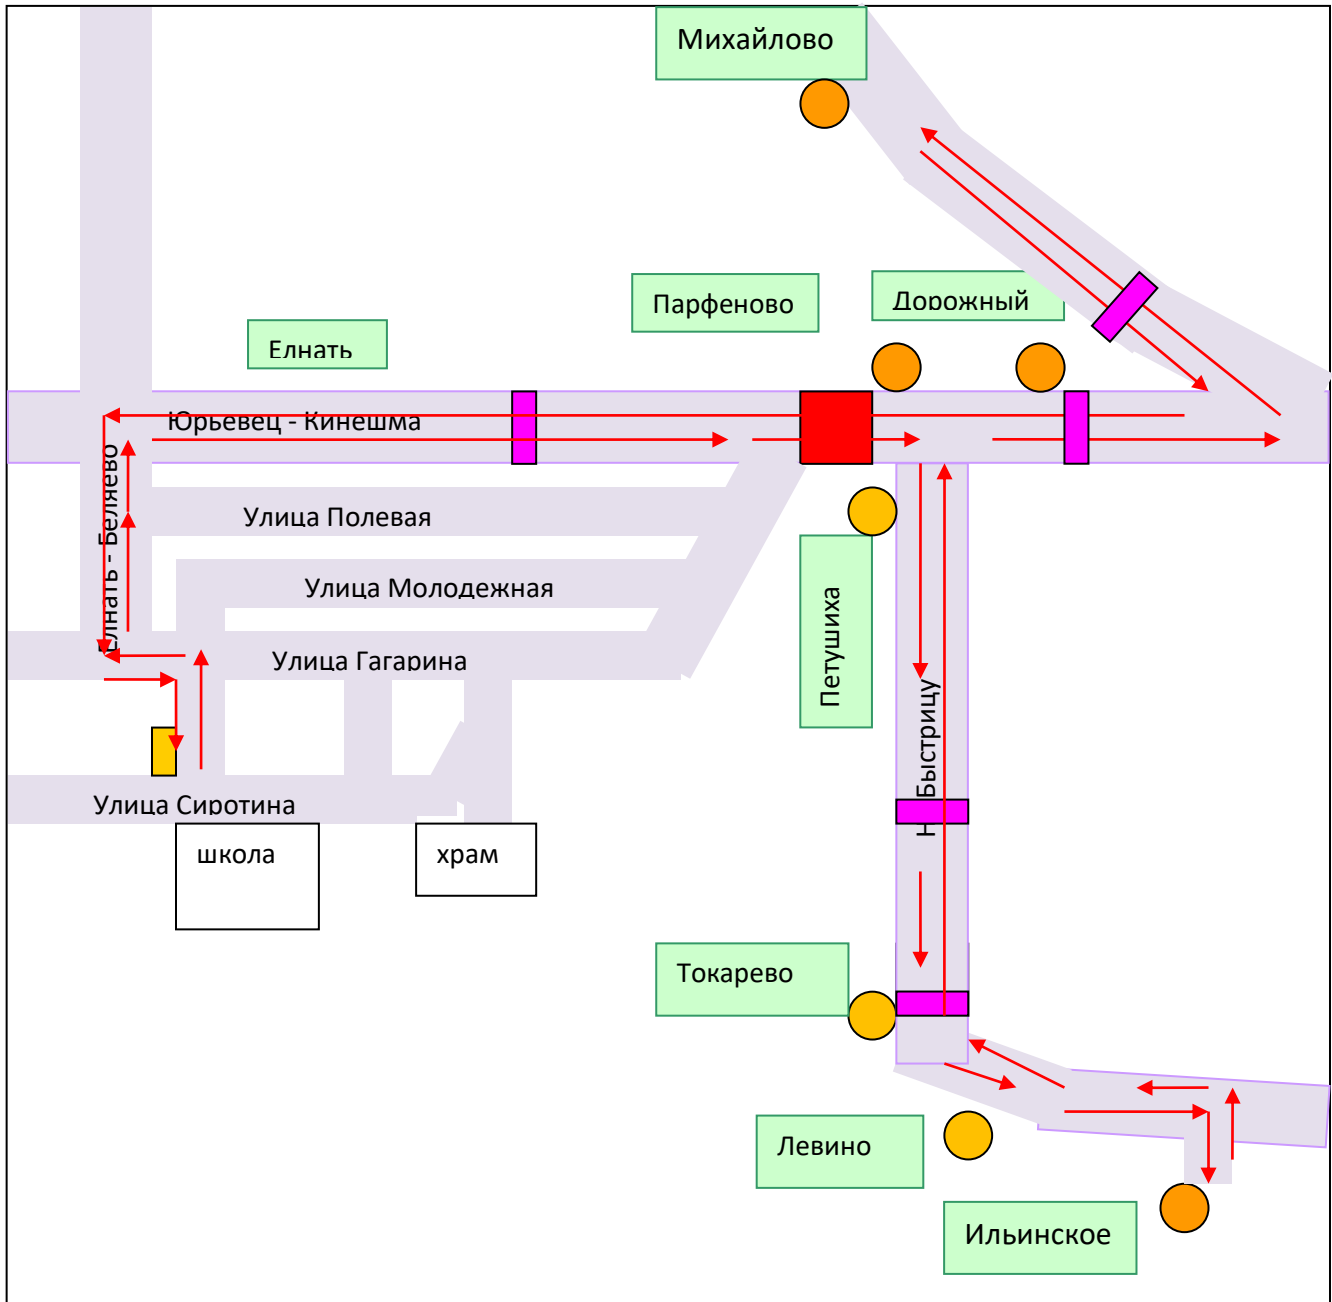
Михайлово

Парфеново

Дорожный

Елнать

Юрьевец - Кинешма

Елнать - Беляево

Улица Полевая

Улица Молодежная

Улица Гагарина

Улица Сиротина

школа

храм

Петушиха

Н Быстрицу

Токарево

Левино

Ильинское